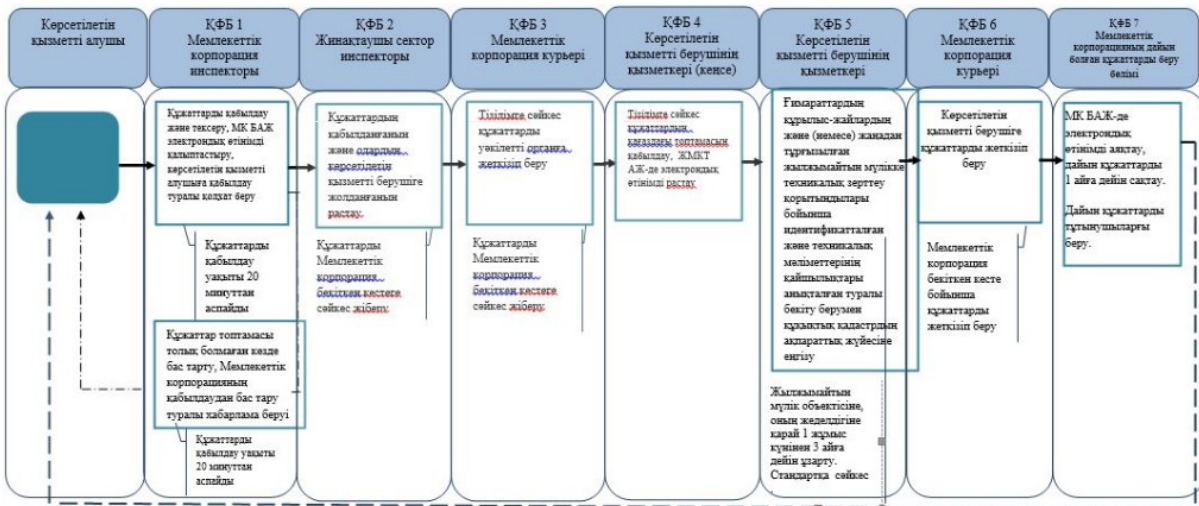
Көрсетілетін қызметті алушы

ҚФБ 1 Мемлекеттік корпорация инспекторы

ҚФБ 2 Жинақтаушы сектор инспекторы

ҚФБ 3 Мемлекеттік корпорация курьері

ҚФБ 4 Көрсетілетін қызметті берушінің қызметкері (кенсе)

ҚФБ 5 Көрсетілетін қызметті берушінің қызметкері

ҚФБ 6 Мемлекеттік корпорация курьері

ҚФБ 7 Мемлекеттік корпорацияның дайын болған құжаттарды беру бөлімі

Құжаттарды қабылдау және тексеру, МК БАЖ электрондық өтінімді қалыптастыру, көрсетілетін қызметті алушыға қабылдау туралы қолхат беру

Құжаттарды қабылдау уақыты 20 минуттан аспайды

Құжаттар топтамасы толық болмаған кезде бас тарту, Мемлекеттік корпорацияның қабылдаудан бас тарту туралы хабарлама беруі

Құжаттарды қабылдау уақыты 20 минуттан аспайды

Құжаттардың қабылданғанын және оларды көрсетілетін қызметті берушіге жолданғанын растау.

Құжаттарды Мемлекеттік корпорация бекіткен кестеге сәйкес жіберу

Тізілімге сәйкес құжаттарды уәкілетті органға жеткізіп беру

Құжаттарды Мемлекеттік корпорация бекіткен кестеге сәйкес жіберу

Тізілімге сәйкес құжаттарды қағаздағы топтамасын қабылдау, ЖМКТ АЖ-де электрондық өтінімді растау.

Ғимараттардың құрылыс-жайлардың және (немесе) жаңадан тұрғызылған жылжымайтын мүлікке техникалық зерттеу қорытындылары бойынша идентификатталған және техникалық мәліметтерінің қайшылықтары анықталған туралы бекіту берумен құқықтық кадастрдың ақпараттық жүйесіне енгізу

Жылжымайтын мүлік объектісіне, оның жеделдігіне қарай 1 жұмыс күнінен 3 айға дейін ұзарту. Стандартқа сәйкес

Көрсетілетін қызметті берушіге құжаттарды жеткізіп беру

Мемлекеттік корпорация бекіткен кесте бойынша құжаттарды жеткізіп беру

МК БАЖ-де электрондық өтінімді аяқтау, дайын құжаттарды 1 айға дейін сақтау.

Дайын құжаттарды тұтынушыларға беру.